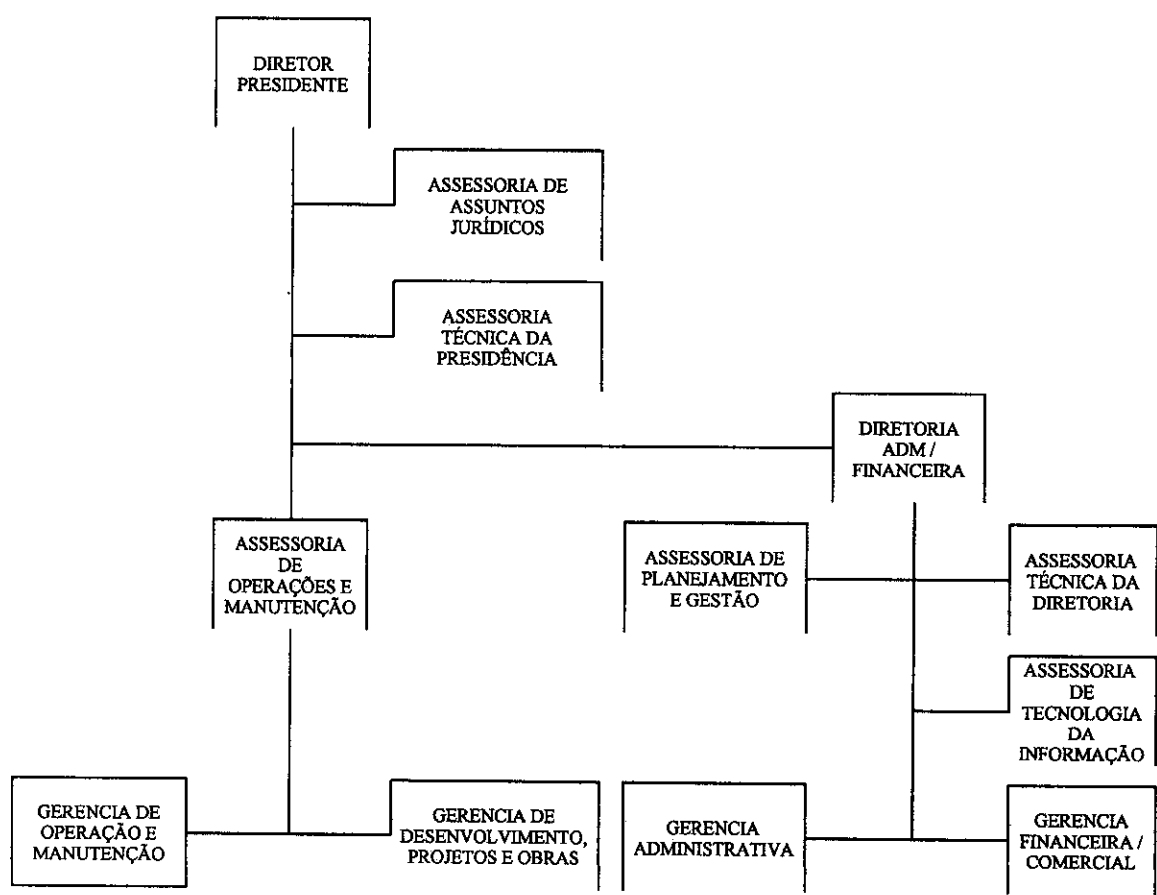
DIRETOR PRESIDENTE

ASSESSORIA DE ASSUNTOS JURÍDICOS

ASSESSORIA TÉCNICA DA PRESIDÊNCIA

DIRETORIA ADM / FINANCEIRA

ASSESSORIA DE OPERAÇÕES E MANUTENÇÃO

ASSESSORIA DE PLANEJAMENTO E GESTÃO

ASSESSORIA TÉCNICA DA DIRETORIA

ASSESSORIA DE TECNOLOGIA DA INFORMAÇÃO

GERENCIA DE OPERAÇÃO E MANUTENÇÃO

GERENCIA DE DESENVOLVIMENTO, PROJETOS E OBRAS

GERENCIA ADMINISTRATIVA

GERENCIA FINANCEIRA / COMERCIAL